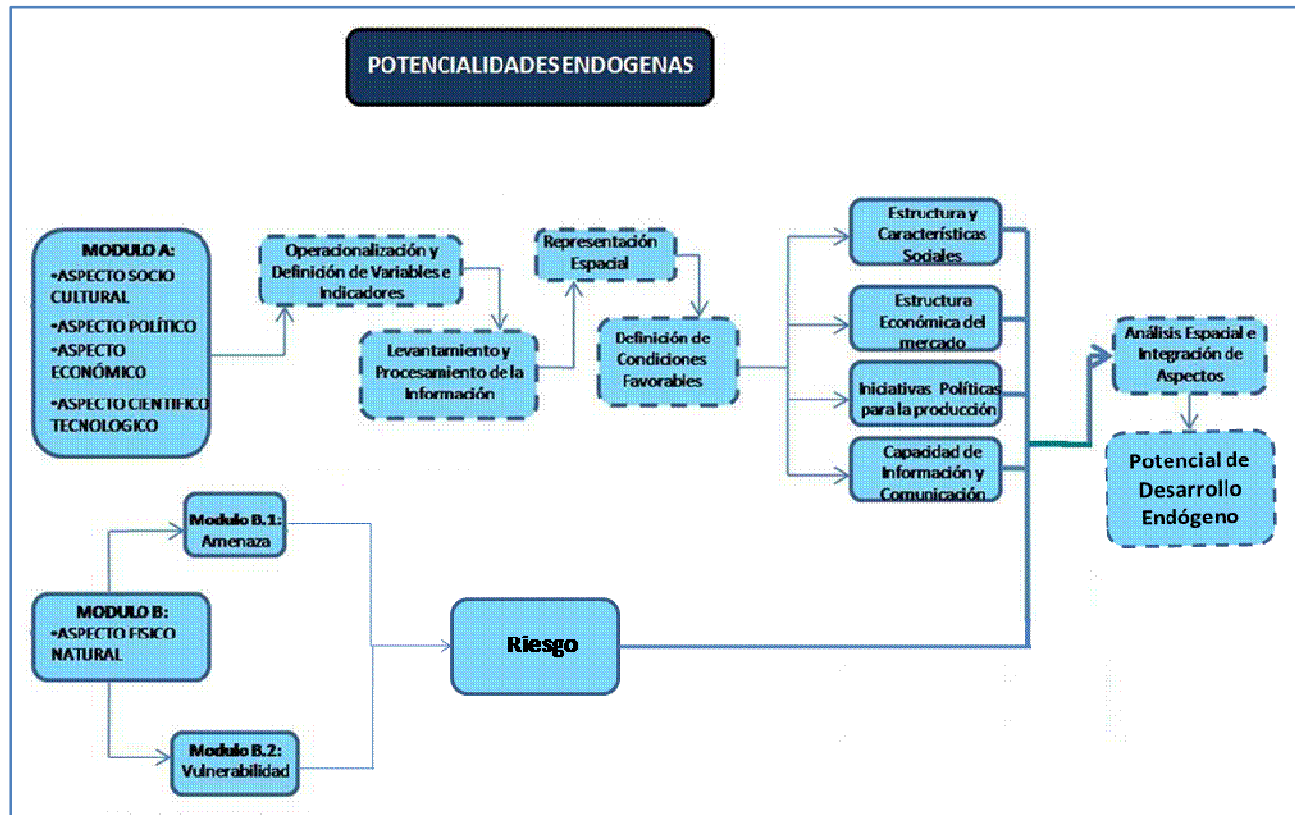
POTENCIALIDADES ENDOGENAS

MODULO A:
•ASPECTO SOCIO CULTURAL
•ASPECTO POLÍTICO
•ASPECTO ECONÓMICO
•ASPECTO CIENTIFICO TECNOLOGICO

Operacionalización y Definición de Variables e Indicadores

Levantamiento y Procesamiento de la Información

Representación Espacial

Definición de Condiciones Favorables

Estructura y Características Sociales

Estructura Económica del mercado

Iniciativas Políticas para la producción

Capacidad de Información y Comunicación

Análisis Espacial e Integración de Aspectos

Potencial de Desarrollo Endógeno

Modulo B.1: Amenaza

MODULO B:
•ASPECTO FISICO NATURAL

Riesgo

Modulo B.2: Vulnerabilidad